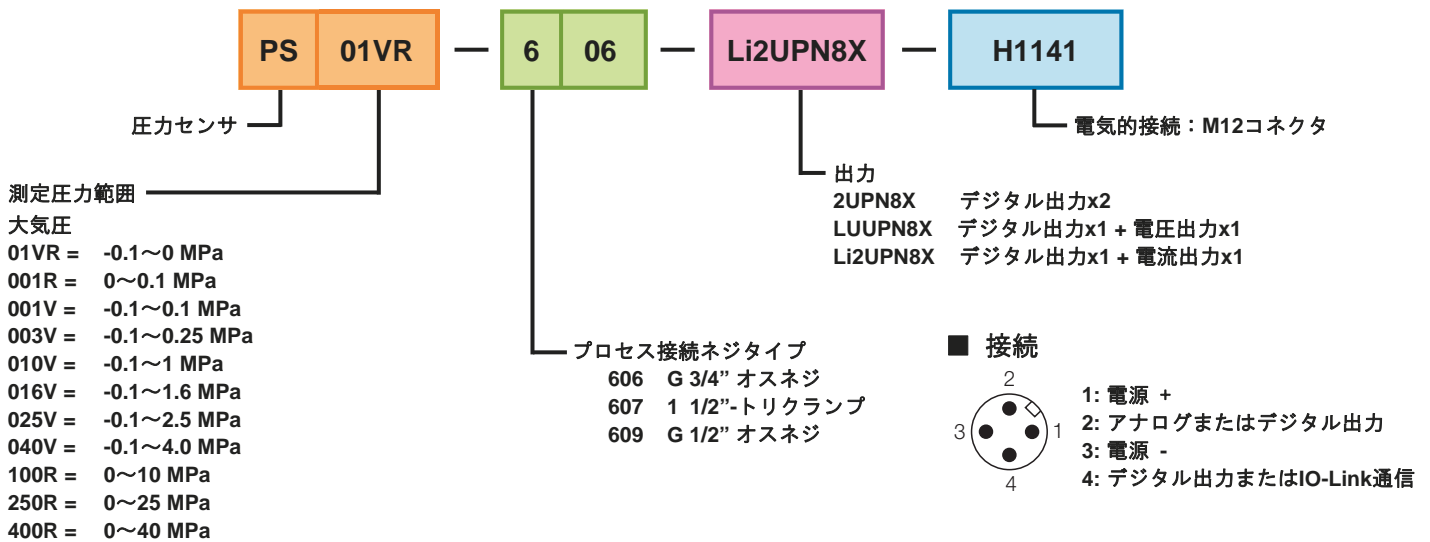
PS 01VR — 6 06 — Li2UPN8X — H1141

圧力センサ

測定圧力範囲
大気圧
01VR = -0.1～0 MPa
001R = 0～0.1 MPa
001V = -0.1～0.1 MPa
003V = -0.1～0.25 MPa
010V = -0.1～1 MPa
016V = -0.1～1.6 MPa
025V = -0.1～2.5 MPa
040V = -0.1～4.0 MPa
100R = 0～10 MPa
250R = 0～25 MPa
400R = 0～40 MPa

プロセス接続ネジタイプ
606 G 3/4" オスネジ
607 1 1/2"-トリクランプ
609 G 1/2" オスネジ

出力
2UPN8X デジタル出力x2
LUUPN8X デジタル出力x1 + 電圧出力x1
Li2UPN8X デジタル出力x1 + 電流出力x1

電気的接続：M12コネクタ

■ 接続
2
3
1
4
1: 電源 +
2: アナログまたはデジタル出力
3: 電源 -
4: デジタル出力またはIO-Link通信